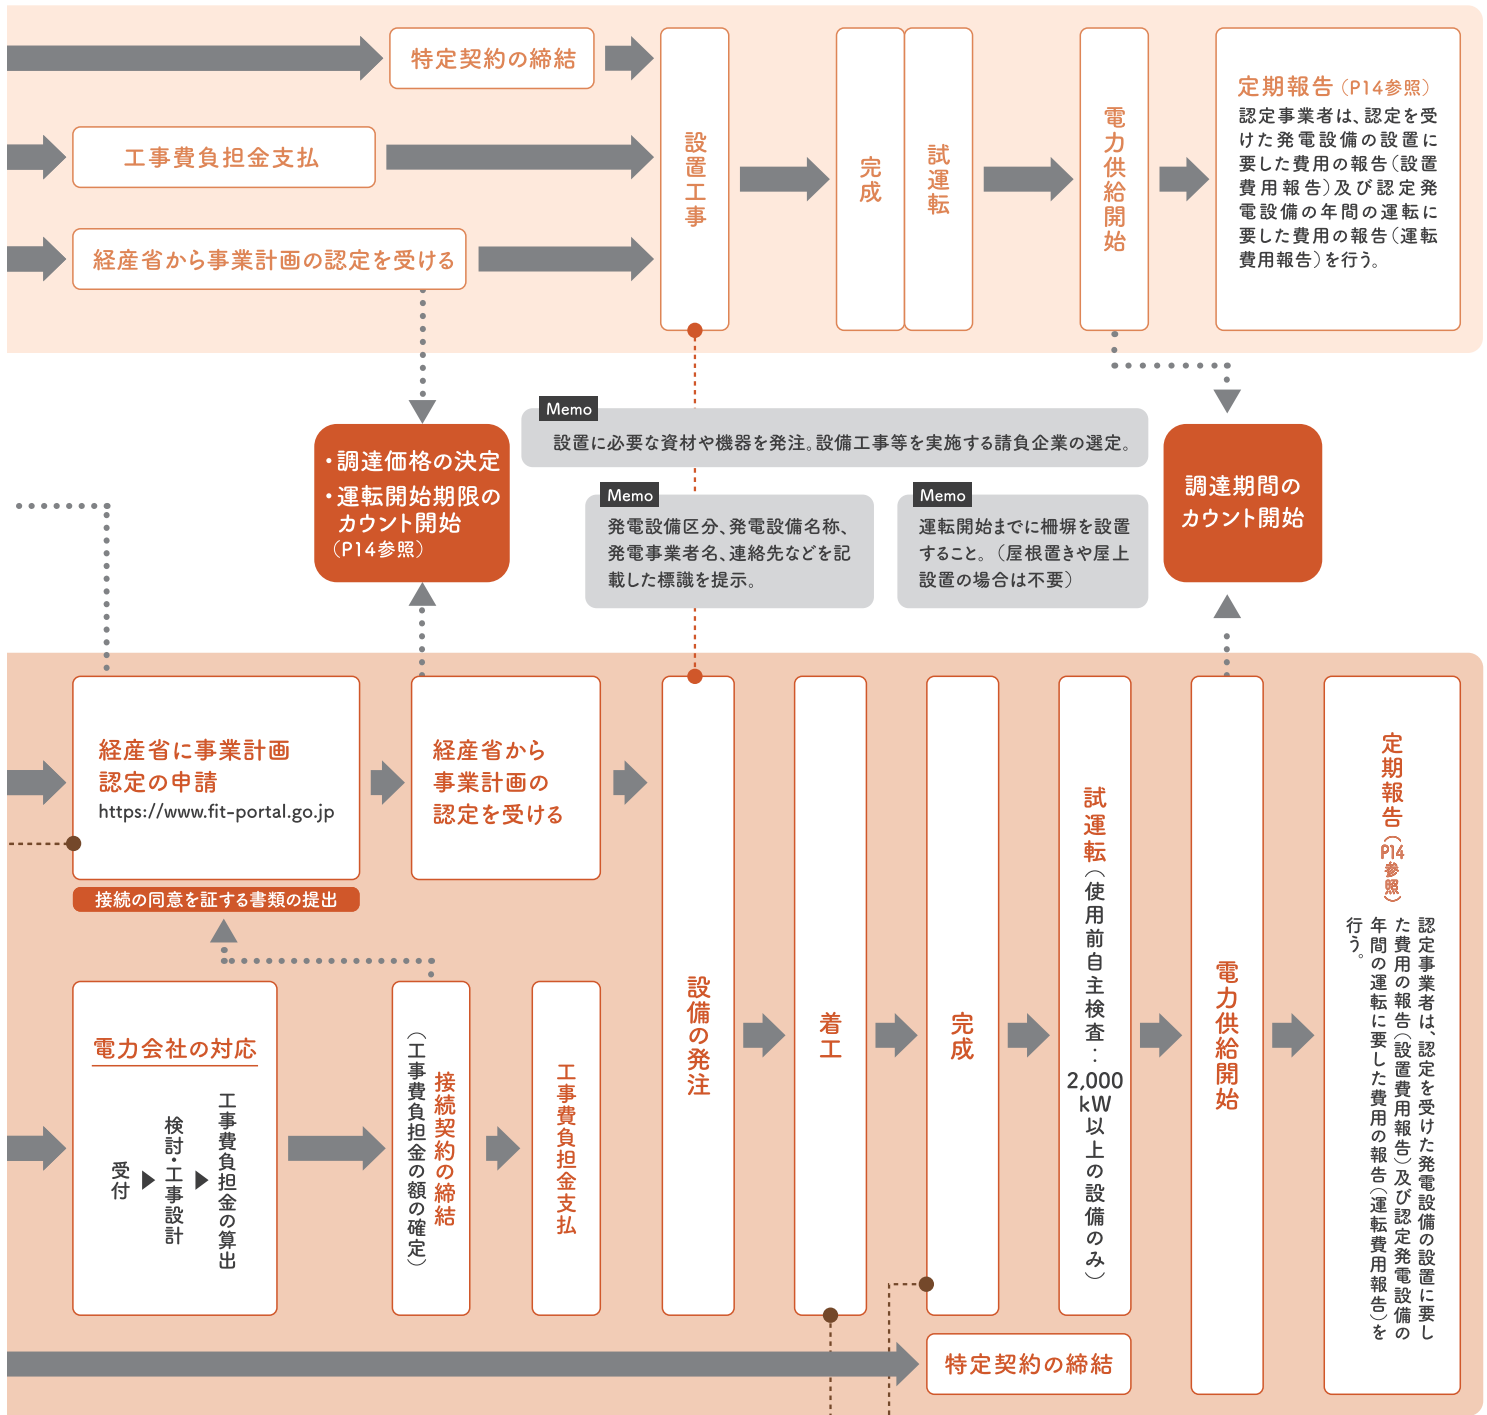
特定契約の締結

工事費負担金支払

経産省から事業計画の認定を受ける

設置工事

完成

試運転

電力供給開始

定期報告（P14参照）
認定事業者は、認定を受けた発電設備の設置に要した費用の報告（設置費用報告）及び認定発電設備の年間の運転に要した費用の報告（運転費用報告）を行う。

Memo
設置に必要な資材や機器を発注。設備工事等を実施する請負企業の選定。

・調達価格の決定
・運転開始期限のカウント開始（P14参照）

Memo
発電設備区分、発電設備名称、発電事業者名、連絡先などを記載した標識を提示。

Memo
運転開始までに柵塀を設置すること。（屋根置きや屋上設置の場合は不要）

調達期間のカウント開始

経産省に事業計画認定の申請
https://www.fit-portal.go.jp

接続の同意を証する書類の提出

経産省から事業計画の認定を受ける

設備の発注

着工

完成

試運転（使用前自主検査：2,000kW以上の設備のみ）

電力供給開始

定期報告（P14参照）
認定事業者は、認定を受けた発電設備の設置に要した費用の報告（設置費用報告）及び認定発電設備の年間の運転に要した費用の報告（運転費用報告）を行う。

電力会社の対応
受付 ▶ 検討・工事設計 ▶ 工事費負担金の算出

接続契約の締結（工事費負担金の額の確定）

工事費負担金支払

特定契約の締結